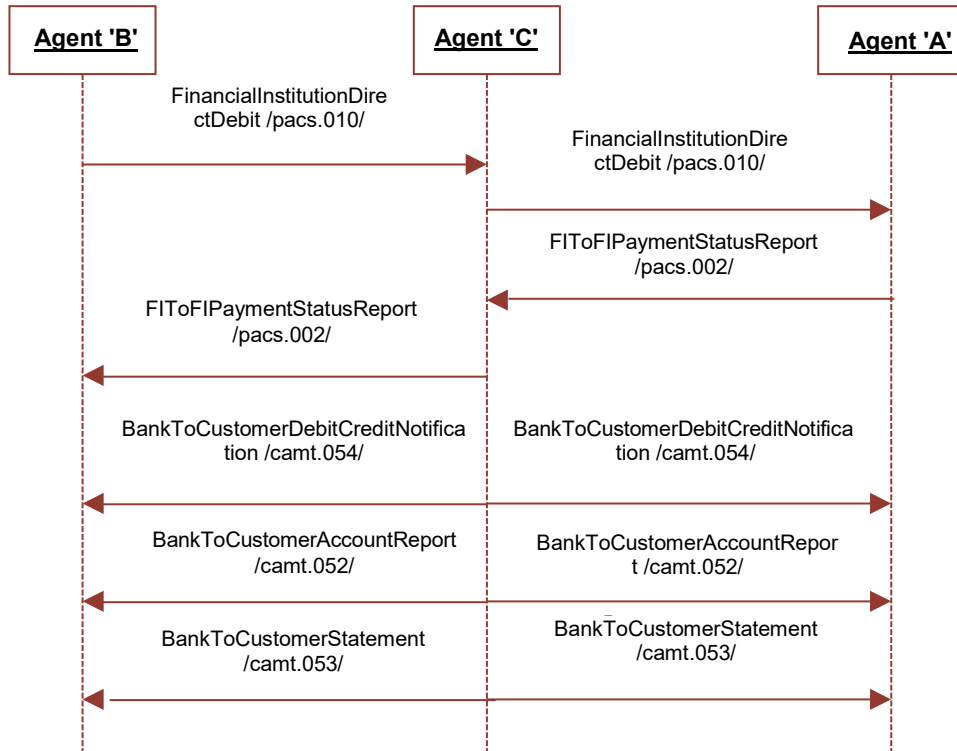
Agent 'B'

Agent 'C'

Agent 'A'

FinancialInstitutionDirectDebit /pacs.010/

FinancialInstitutionDirectDebit /pacs.010/

FIToFIPaymentStatusReport /pacs.002/

FIToFIPaymentStatusReport /pacs.002/

BankToCustomerDebitCreditNotification /camt.054/

BankToCustomerDebitCreditNotification /camt.054/

BankToCustomerAccountReport /camt.052/

BankToCustomerAccountReport /camt.052/

BankToCustomerStatement /camt.053/

BankToCustomerStatement /camt.053/